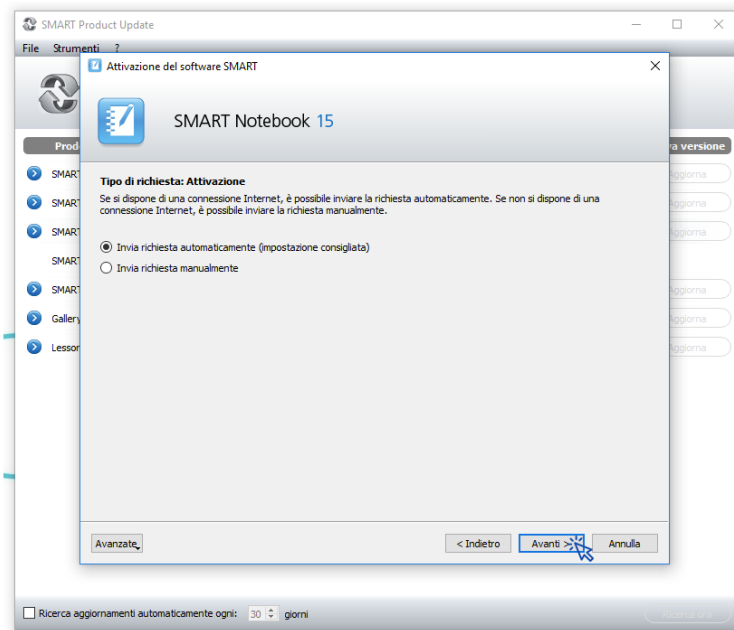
SMART Product Update
File Strumenti ?
Prod
va versione
SMART
Aggiorna
SMART
Aggiorna
SMART
Aggiorna
SMART
SMART
Aggiorna
Gallery
Aggiorna
Lesson
Aggiorna

Attivazione del software SMART
SMART Notebook 15

Tipo di richiesta: Attivazione
Se si dispone di una connessione Internet, è possibile inviare la richiesta automaticamente. Se non si dispone di una connessione Internet, è possibile inviare la richiesta manualmente.

Invia richiesta automaticamente (impostazione consigliata)
Invia richiesta manualmente

Avanzate
< Indietro
Avanti >
Annulla

Ricerca aggiornamenti automaticamente ogni: 30 giorni
Ricerca ora